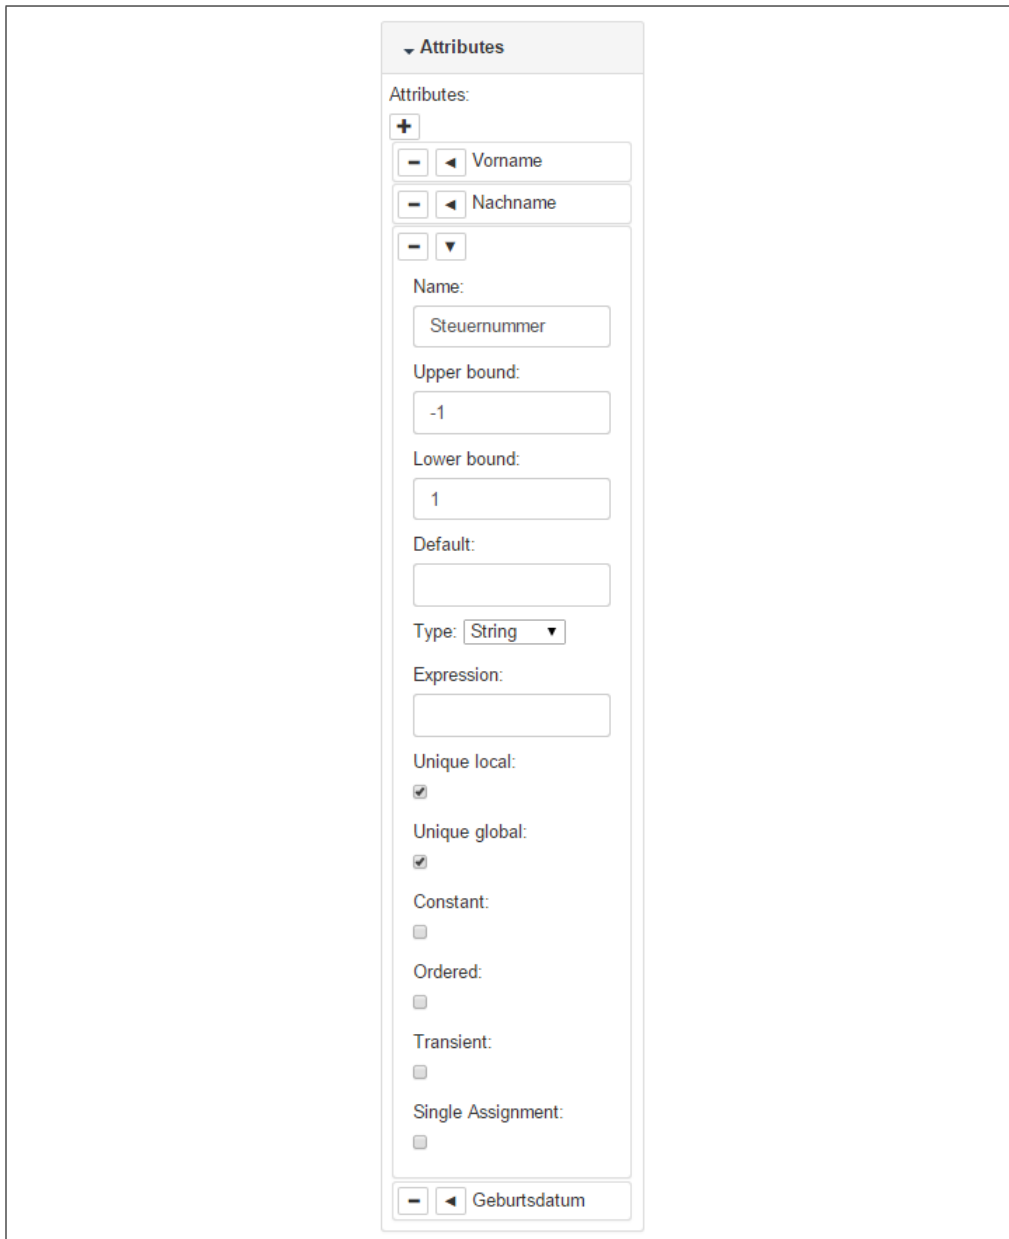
Attributes

Attributes:

+

− ◄ Vorname

− ◄ Nachname

− ▼

Name:

Steuernummer

Upper bound:

-1

Lower bound:

1

Default:

Type: String ▼

Expression:

Unique local:

Unique global:

Constant:

Ordered:

Transient:

Single Assignment:

− ◄ Geburtsdatum